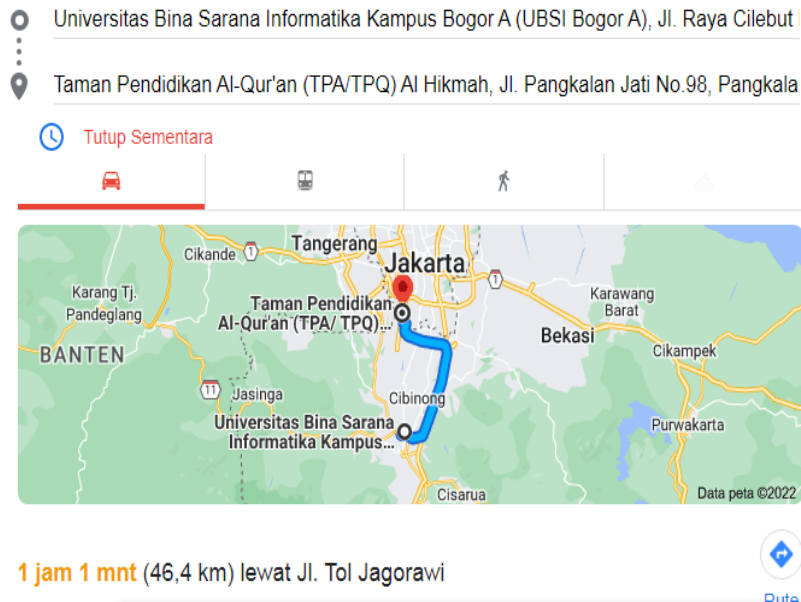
Universitas Bina Sarana Informatika Kampus Bogor A (UBSI Bogor A), Jl. Raya Cilebut

Taman Pendidikan Al-Qur'an (TPA/TPQ) Al Hikmah, Jl. Pangkalan Jati No.98, Pangkala

Tutup Sementara

Tangerang
Cikande
1
Jakarta
Karang Tj.
Pandeglang
Taman Pendidikan
Al-Qur'an (TPA/ TPQ)...
Karawang
Barat
Bekasi
BANTEN
Cikampek
11
Jasinga
Cibinong
Universitas Bina Sarana
Informatika Kampus...
Purwakarta
Cisarua
Data peta ©2022

1 jam 1 mnt (46,4 km) lewat Jl. Tol Jagorawi

Rute